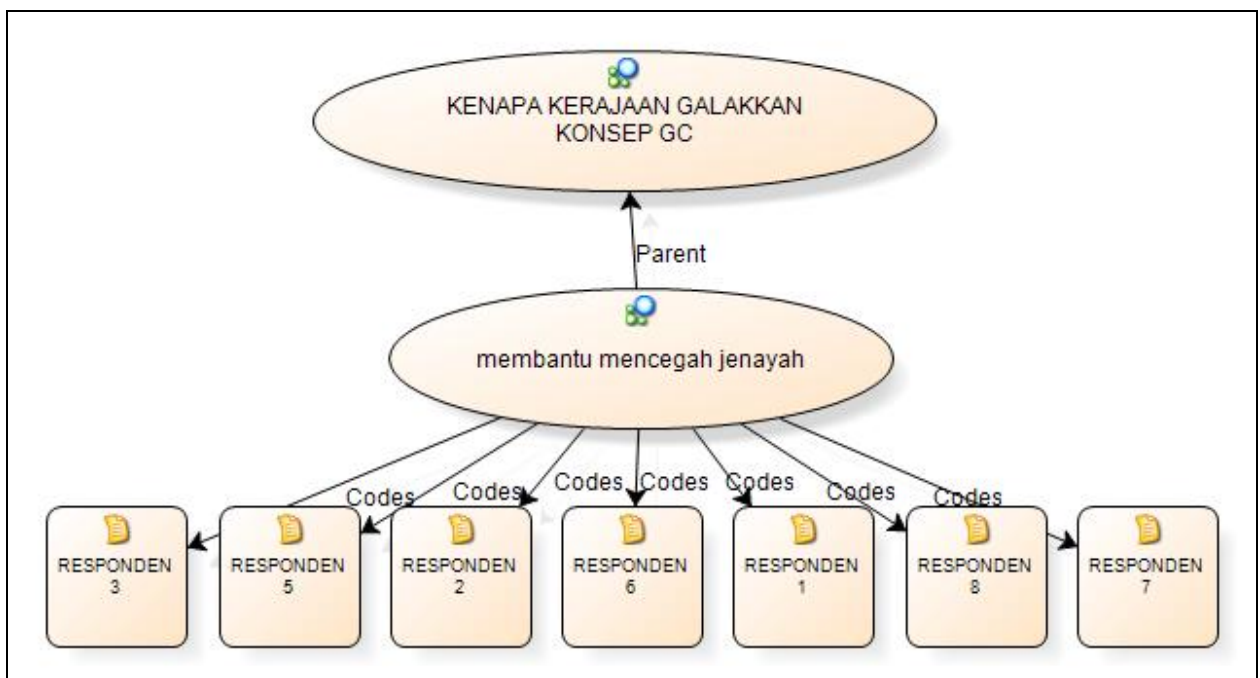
KENAPA KERAJAAN GALAKKAN KONSEP GC

Parent

membantu mencegah jenayah

Codes Codes Codes Codes Codes Codes Codes

RESPONDEN 3

RESPONDEN 5

RESPONDEN 2

RESPONDEN 6

RESPONDEN 1

RESPONDEN 8

RESPONDEN 7